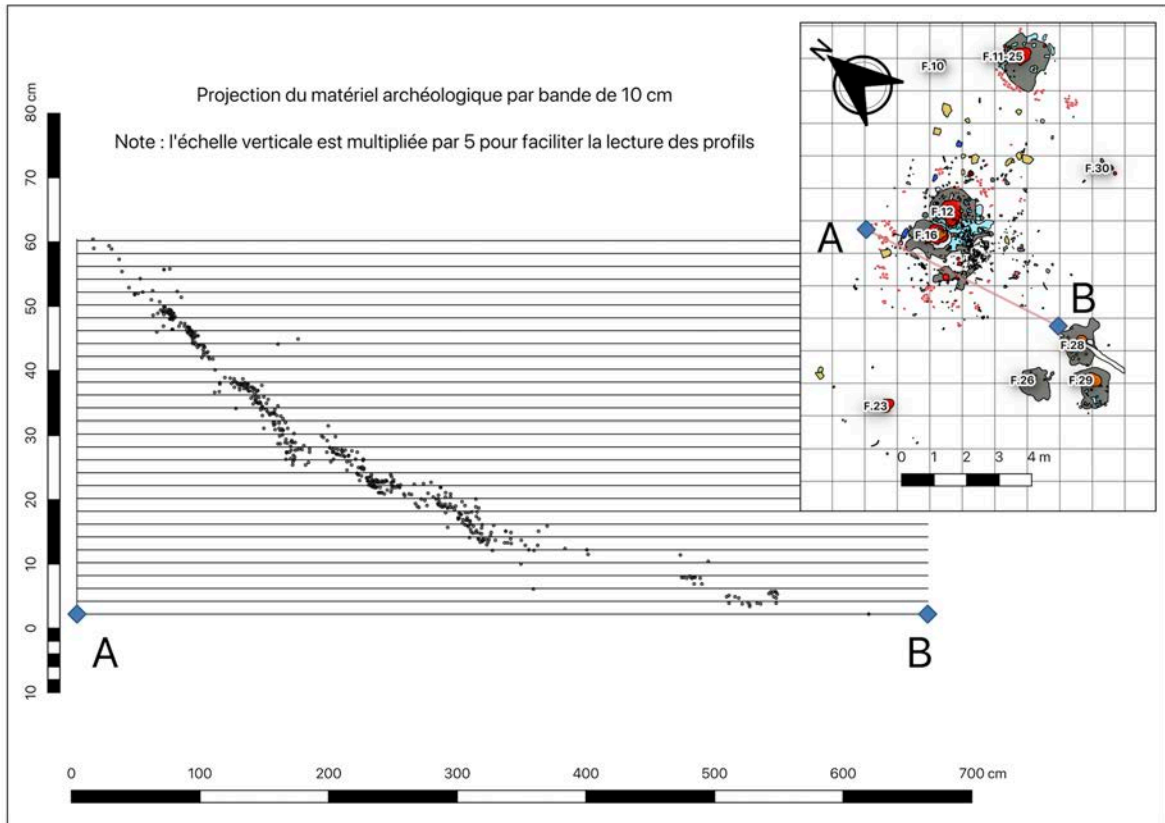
Projection du matériel archéologique par bande de 10 cm

Note : l'échelle verticale est multipliée par 5 pour faciliter la lecture des profils

80 cm
70
60
50
40
30
20
10
0
10

A
B

0
100
200
300
400
500
600
700 cm

N
F.10
F.11-25
F.30
F.12
F.16
A
B
F.28
F.26
F.29
F.23
0
1
2
3
4 m